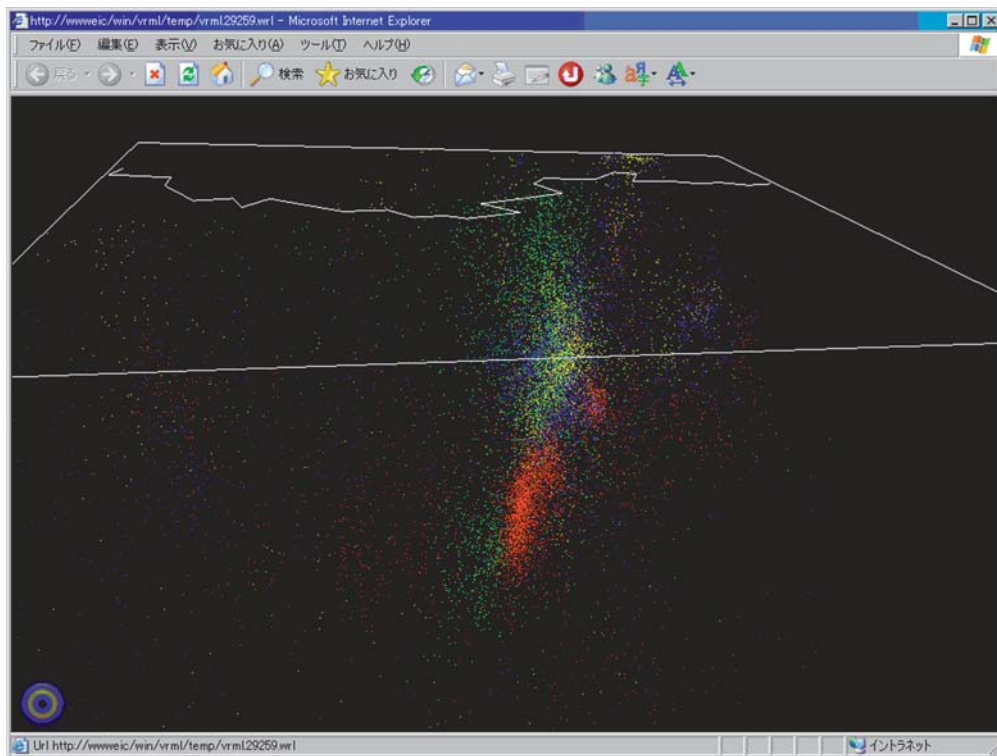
http://wwweic/win/vrml/temp/vrml.29259.wrl - Microsoft Internet Explorer

ファイル(F) 編集(E) 表示(V) お気に入り(A) ツール(T) ヘルプ(H)

戻る 検索 お気に入り

Url http://wwweic/win/vrml/temp/vrml.29259.wrl

イントラネット